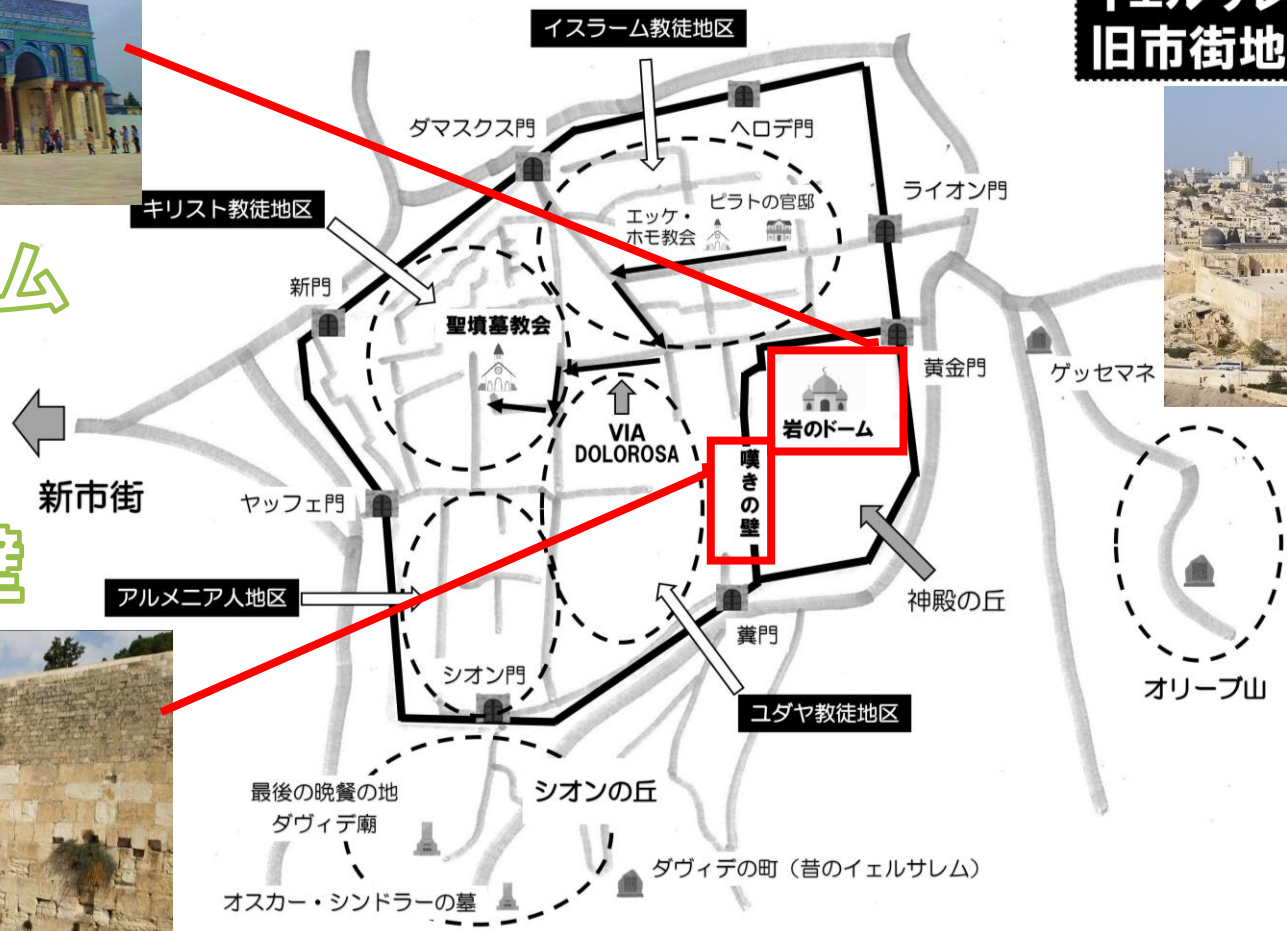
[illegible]
旧市街地

イスラーム教徒地区

ダマスクス門

ヘロデ門

ライオン門

キリスト教徒地区

エッケ・ホモ教会

ピラトの官邸

ム

新門

聖墳墓教会

黄金門

ゲッセマネ

岩のドーム

VIA DOLOROSA

嘆きの壁

新市街

ヤッフェ門

神殿の丘

壁

アルメニア人地区

糞門

オリーブ山

シオン門

ユダヤ教徒地区

最後の晩餐の地

ダヴィデ廟

シオンの丘

ダヴィデの町（昔のイェルサレム）

オスカー・シンドラーの墓